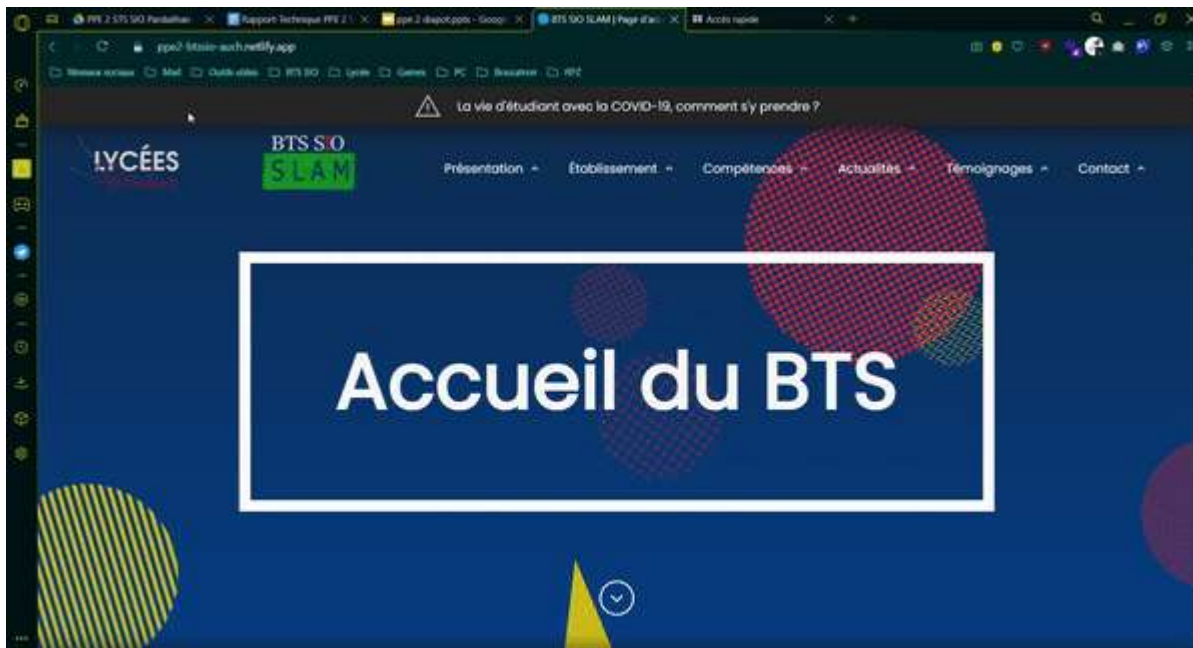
PPE 2 STS SIO Pandalhan | Rapport Technique PPE 2 | ppe 2 diapo.pptx - Googl | BTS SIO SLAM | Page d'ac | Accès rapide

ppe2-btssio-auch.netlify.app

Réseaux sociaux | Mail | Outils vidéo | BTS SIO | Lycée | Games | PC | Brouillon | FPZ

La vie d'étudiant avec la COVID-19, comment s'y prendre ?

LYCÉES

BTS SIO
SLAM

Présentation ⌄ Établissement ⌄ Compétences ⌄ Actualités ⌄ Témoignages ⌄ Contact ⌄

Accueil du BTS